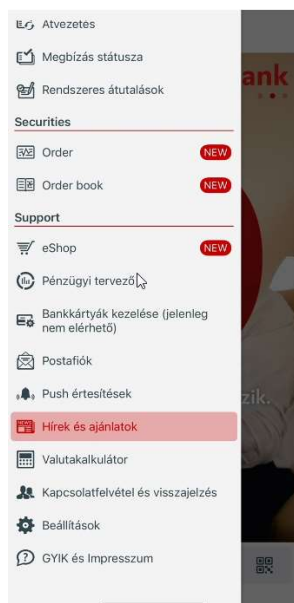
Atvezetes
Megbízás státusza
Rendszeres átutalások
Securities
Order NEW
Order book NEW
Support
eShop NEW
Pénzügyi tervező
Bankkártyák kezelése (jelenleg nem elérhető)
Postafiók
Push értesítések
Hírek és ajánlatok
Valutakalkulátor
Kapcsolatfelvétel és visszajelzés
Beállítások
GYIK és Impresszum

ank
zik.